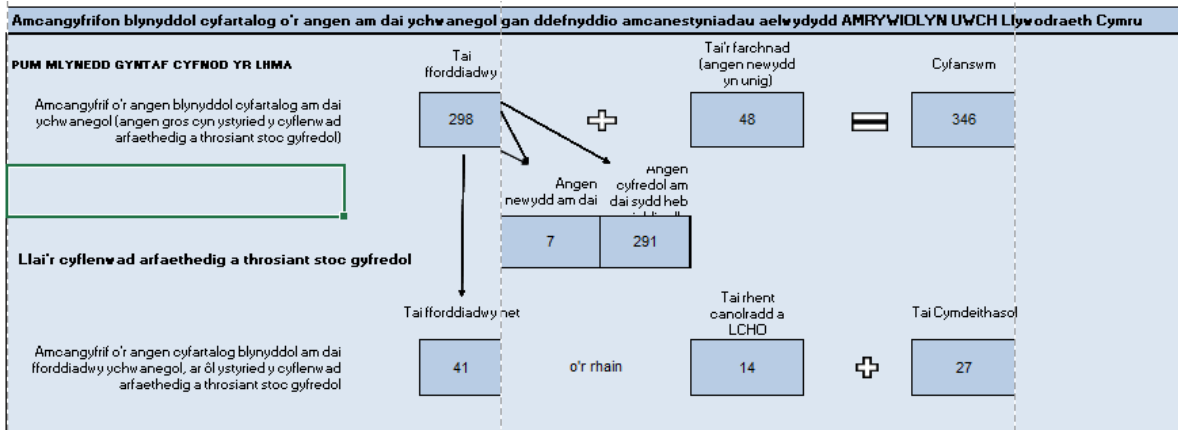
Amcangyfrifon blynyddol cyfartalog o'r angen am dai ychwanegol gan ddefnyddio amcanestyniadau aelwydydd AMRYWIOLYN UWCH Llywodraeth Cymru

PUM MLYNEDD GYNTAF CYFNOD YR LHMA

Tai fforddiadwy

Tai'r farchnad (angen newydd yn unig)

Cyfanswm

Amcangyfrif o'r angen blynyddol cyfartalog am dai ychwanegol (angen gros cyn ystyried y cyflenwad arfaethedig a throsiant stoc gyfredol)

298

48

346

Angen newydd am dai

Angen cyfredol am dai sydd heb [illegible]

7

291

Llai'r cyflenwad arfaethedig a throsiant stoc gyfredol

Tai fforddiadwy net

Tai rhent canolradd a LCHO

Tai Cymdeithasol

Amcangyfrif o'r angen cyfartalog blynyddol am dai fforddiadwy ychwanegol, ar ôl ystyried y cyflenwad arfaethedig a throsiant stoc gyfredol

41

o'r rhain

14

27